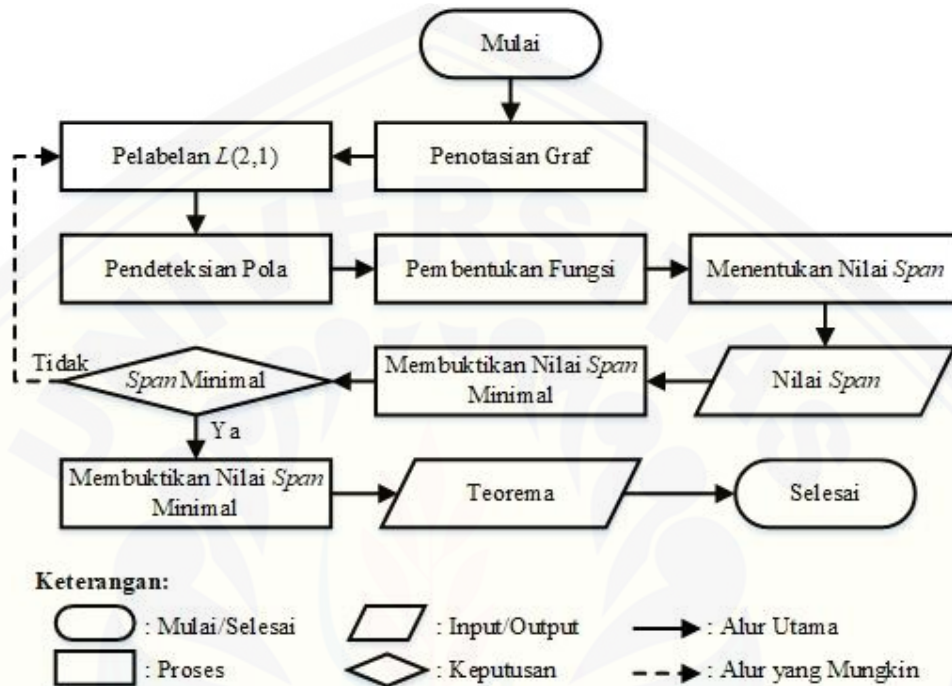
Mulai

Pelabelan $L(2,1)$

Penotasian Graf

Pendeteksian Pola

Pembentukan Fungsi

Menentukan Nilai Span

Tidak

Span Minimal

Membuktikan Nilai Span Minimal

Nilai Span

Ya

Membuktikan Nilai Span Minimal

Teorema

Selesai

Keterangan:

: Mulai/Selesai

: Input/Output

: Alur Utama

: Proses

: Keputusan

: Alur yang Mungkin